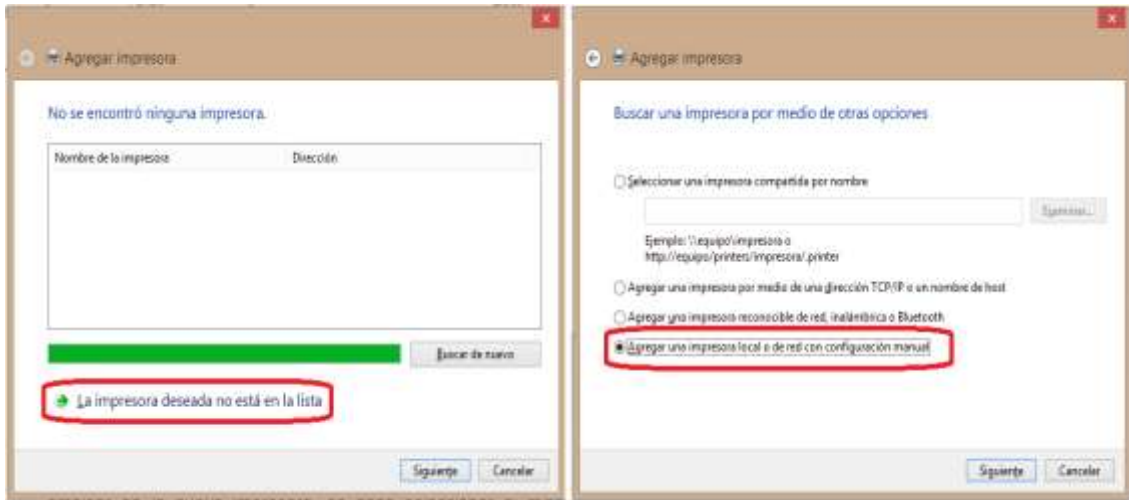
Agregar impresora

No se encontró ninguna impresora.

| Nombre de la impresora | Dirección |
|---|---|

Buscar de nuevo

La impresora deseada no está en la lista

Siguiente Cancelar

Agregar impresora

Buscar una impresora por medio de otras opciones

Seleccionar una impresora compartida por nombre

Examinar...

Ejemplo: \\equipo\impresora o http://equipo/printers/impresora/.printer

Agregar una impresora por medio de una dirección TCP/IP o un nombre de host

Agregar una impresora reconocible de red, inalámbrica o Bluetooth

Agregar una impresora local o de red con configuración manual

Siguiente Cancelar